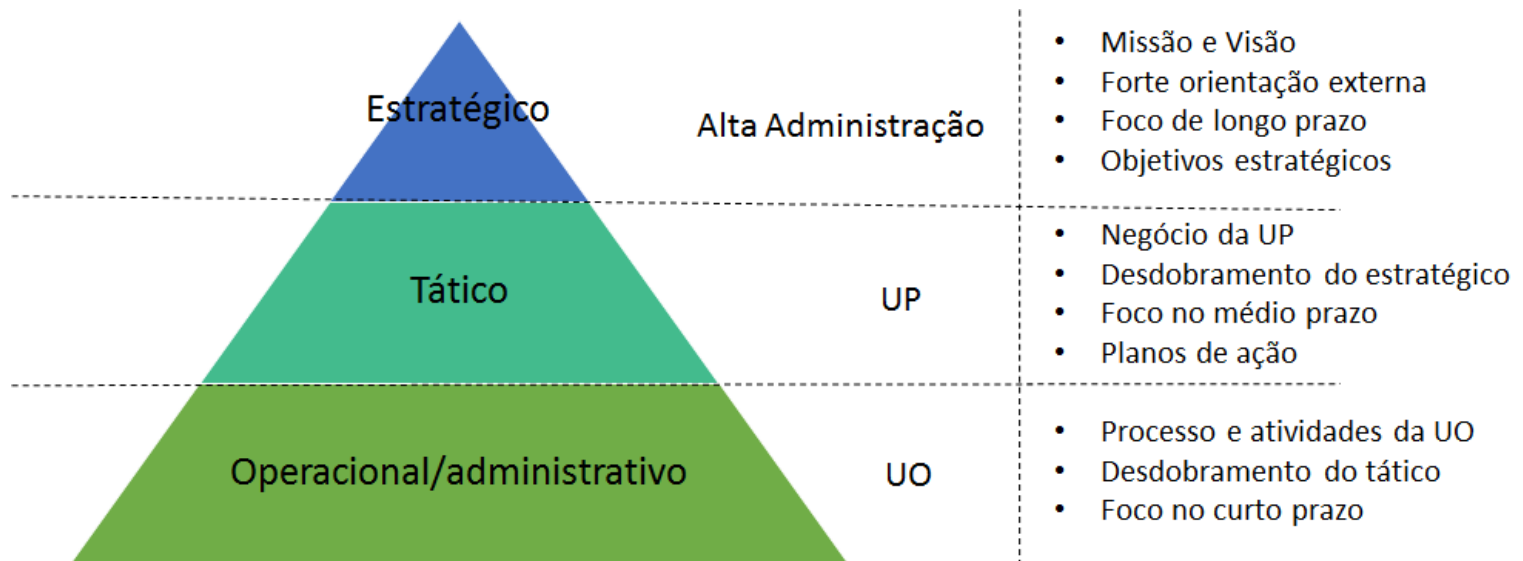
Estratégico

Alta Administração

- Missão e Visão
- Forte orientação externa
- Foco de longo prazo
- Objetivos estratégicos

Tático

UP

- Negócio da UP
- Desdobramento do estratégico
- Foco no médio prazo
- Planos de ação

Operacional/administrativo

UO

- Processo e atividades da UO
- Desdobramento do tático
- Foco no curto prazo